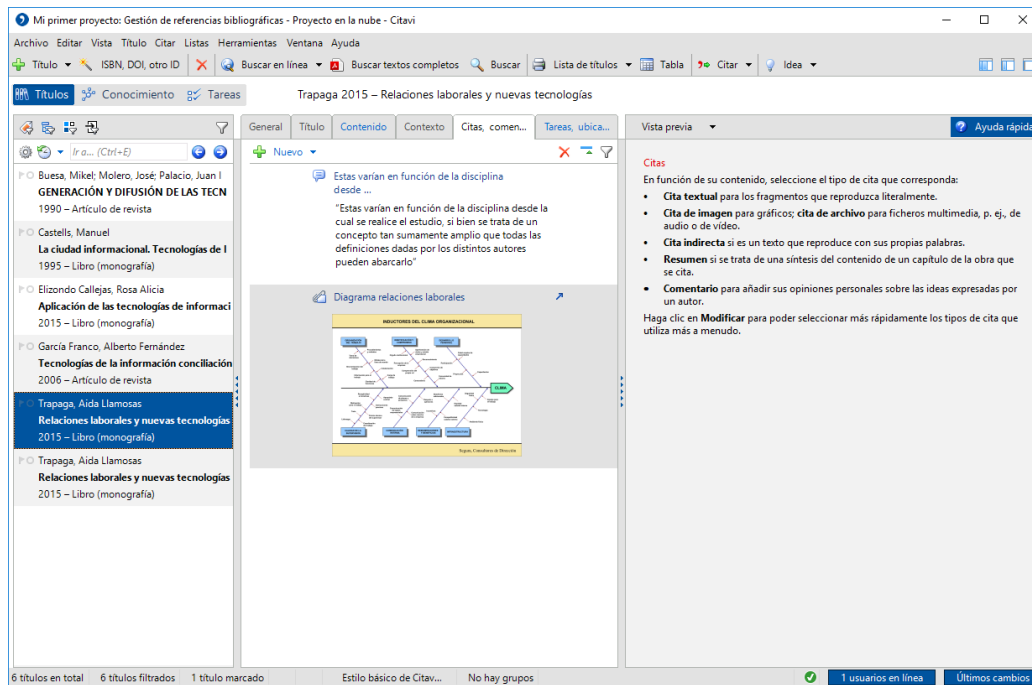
Mi primer proyecto: Gestión de referencias bibliográficas - Proyecto en la nube - Citavi

Archivo Editar Vista Título Citar Listas Herramientas Ventana Ayuda

Título ISBN, DOI, otro ID Buscar en línea Buscar textos completos Buscar Lista de títulos Tabla Citar Idea

Títulos Conocimiento Tareas

Trapaga 2015 – Relaciones laborales y nuevas tecnologías

Ir a... (Ctrl+E)

Buesa, Mikel; Molero, José; Palacio, Juan I
GENERACIÓN Y DIFUSIÓN DE LAS TECN
1990 – Artículo de revista

Castells, Manuel
La ciudad informacional. Tecnologías de l
1995 – Libro (monografía)

Elizondo Callejas, Rosa Alicia
Aplicación de las tecnologías de informaci
2015 – Libro (monografía)

García Franco, Alberto Fernández
Tecnologías de la información conciliación
2006 – Artículo de revista

Trapaga, Aida Llamosas
Relaciones laborales y nuevas tecnologías
2015 – Libro (monografía)

Trapaga, Aida Llamosas
Relaciones laborales y nuevas tecnologías
2015 – Libro (monografía)

General Título Contenido Contexto Citas, comen... Tareas, ubica...

Nuevo

Estas varían en función de la disciplina desde ...

"Estas varían en función de la disciplina desde la cual se realice el estudio, si bien se trata de un concepto tan sumamente amplio que todas las definiciones dadas por los distintos autores pueden abarcarlo"

Diagrama relaciones laborales

INDUCTORES DEL CLIMA ORGANIZACIONAL

CLIMA

Vista previa

Ayuda rápida

Citas

En función de su contenido, seleccione el tipo de cita que corresponda:

- **Cita textual** para los fragmentos que reproduzca literalmente.
- **Cita de imagen** para gráficos; **cita de archivo** para ficheros multimedia, p. ej., de audio o de vídeo.
- **Cita indirecta** si es un texto que reproduce con sus propias palabras.
- **Resumen** si se trata de una síntesis del contenido de un capítulo de la obra que se cita.
- **Comentario** para añadir sus opiniones personales sobre las ideas expresadas por un autor.

Haga clic en **Modificar** para poder seleccionar más rápidamente los tipos de cita que utiliza más a menudo.

6 títulos en total 6 títulos filtrados 1 título marcado Estilo básico de Citav... No hay grupos 1 usuarios en línea Últimos cambios